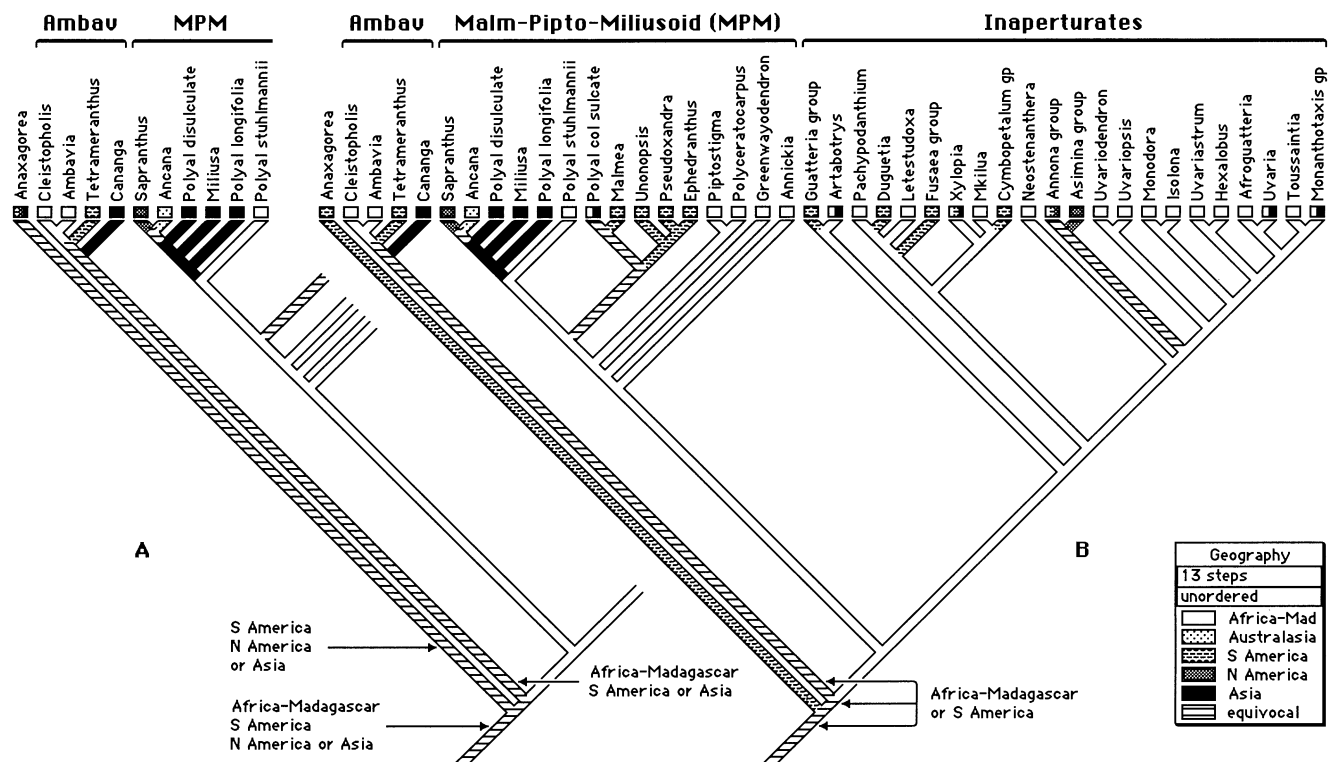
Ambav MPM

Anaxagorea
Cleistopholis
Ambavia
Tetrameranthus
Cananga
Sapranthus
Ancana
Polyal disulculate
Miliusa
Polyal longifolia
Polyal stuhlmannii

Ambav Malm-Pipto-Miliusoid (MPM) Inaperturates

Anaxagorea
Cleistopholis
Ambavia
Tetrameranthus
Cananga
Sapranthus
Ancana
Polyal disulculate
Miliusa
Polyal longifolia
Polyal stuhlmannii
Polyal col sulcate
Malmea
Unonopsis
Pseudoxandra
Ephedranthus
Piptostigma
Polyceratocarpus
Greenwayodendron
Annickia
Guatteria group
Artabotrys
Pachypodanthium
Duguetia
Letestudoxa
Fusaea group
Xylopia
Mkilua
Cymbopetalum gp
Neostenanthera
Annona group
Asimina group
Uvariodendron
Uvariopsis
Monodora
Isolona
Uvariastrum
Hexalobus
Afroguatteria
Uvaria
Toussaintia
Monanthotaxis gp

A

B

S America
N America
or Asia

Africa-Madagascar
S America or Asia

Africa-Madagascar
S America
N America or Asia

Africa-Madagascar
or S America

| Geography |
|---|
| 13 steps |
| unordered |
| Africa-Mad |
| Australasia |
| S America |
| N America |
| Asia |
| equivocal |